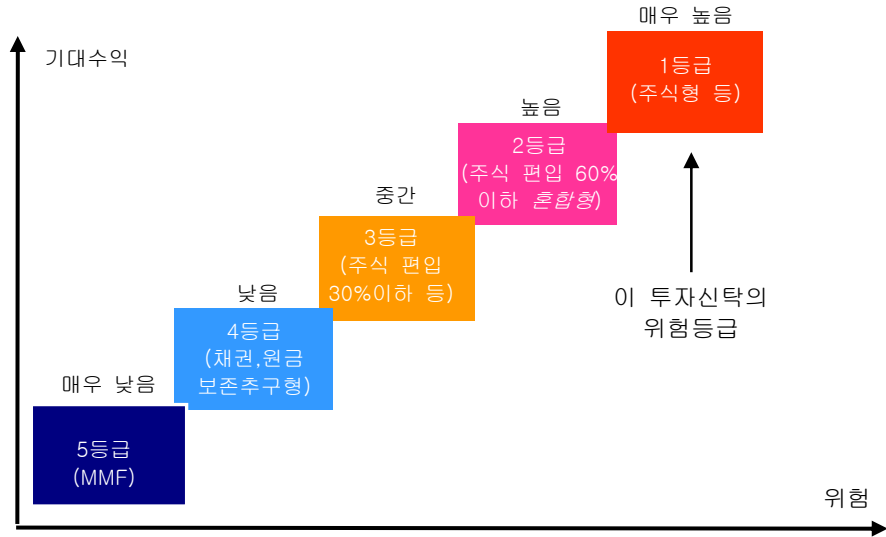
기대수익

매우 낮음

5등급 (MMF)

낮음

4등급 (채권,원금 보존추구형)

중간

3등급 (주식 편입 30%이하 등)

높음

2등급 (주식 편입 60% 이하 혼합형)

매우 높음

1등급 (주식형 등)

이 투자신탁의 위험등급

위험